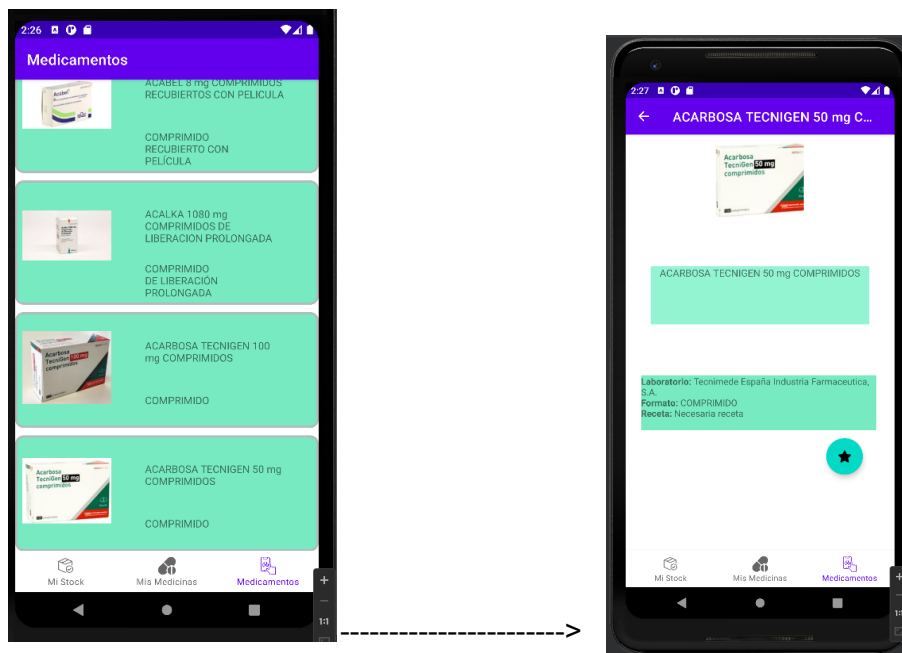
2:26

Medicamentos

ACABEL 8 mg COMPRIMIDOS RECUBIERTOS CON PELICULA

COMPRIMIDO RECUBIERTO CON PELÍCULA

ACALKA 1080 mg COMPRIMIDOS DE LIBERACION PROLONGADA

COMPRIMIDO DE LIBERACIÓN PROLONGADA

Acarbosa Tecnigen 100 mg comprimidos

ACARBOSA TECNIGEN 100 mg COMPRIMIDOS

COMPRIMIDO

Acarbosa TecniGen 50 mg comprimidos

ACARBOSA TECNIGEN 50 mg COMPRIMIDOS

COMPRIMIDO

Mi Stock
Mis Medicinas
Medicamentos

+
1:1

------------------------->

2:27

ACARBOSA TECNIGEN 50 mg C...

Acarbosa TecniGen 50 mg comprimidos

ACARBOSA TECNIGEN 50 mg COMPRIMIDOS

**Laboratorio:** Tecnimede España Industria Farmaceutica, S.A.
**Formato:** COMPRIMIDO
**Receta:** Necesaria receta

Mi Stock
Mis Medicinas
Medicamentos

+
1: